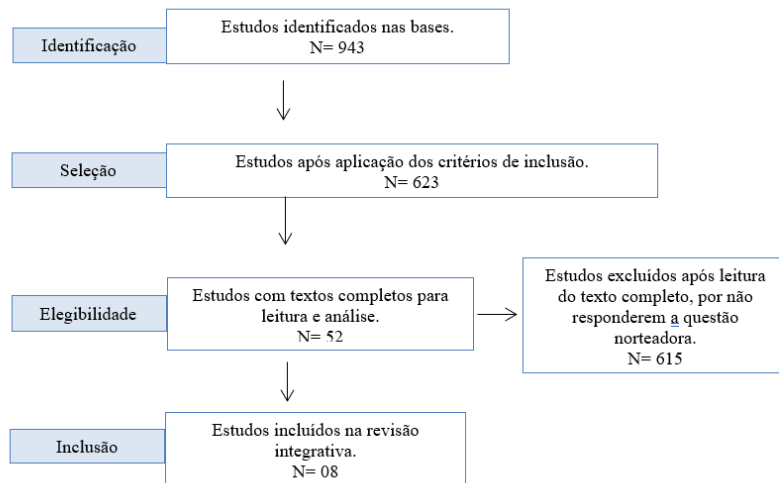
Identificação

Estudos identificados nas bases.
N= 943

Seleção

Estudos após aplicação dos critérios de inclusão.
N= 623

Elegibilidade

Estudos com textos completos para leitura e análise.
N= 52

Estudos excluídos após leitura do texto completo, por não responderem a questão norteadora.
N= 615

Inclusão

Estudos incluídos na revisão integrativa.
N= 08